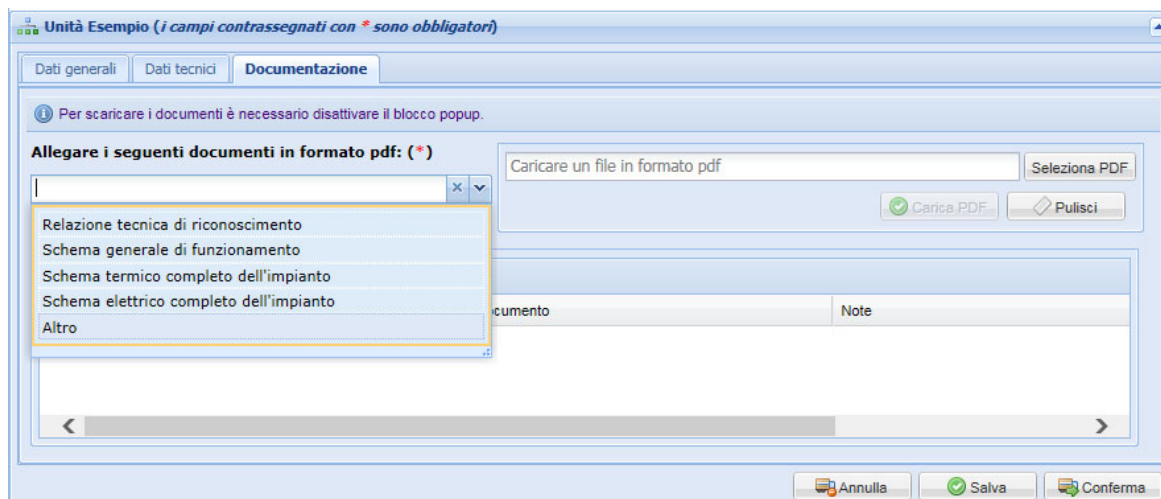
Unità Esempio (*i campi contrassegnati con * sono obbligatori*)

Dati generali | Dati tecnici | Documentazione

Per scaricare i documenti è necessario disattivare il blocco popup.

Allegare i seguenti documenti in formato pdf: (*)

Relazione tecnica di riconoscimento
Schema generale di funzionamento
Schema termico completo dell'impianto
Schema elettrico completo dell'impianto
Altro

Caricare un file in formato pdf

Seleziona PDF

Carica PDF

Pulisci

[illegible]cumento

Note

Annulla

Salva

Conferma